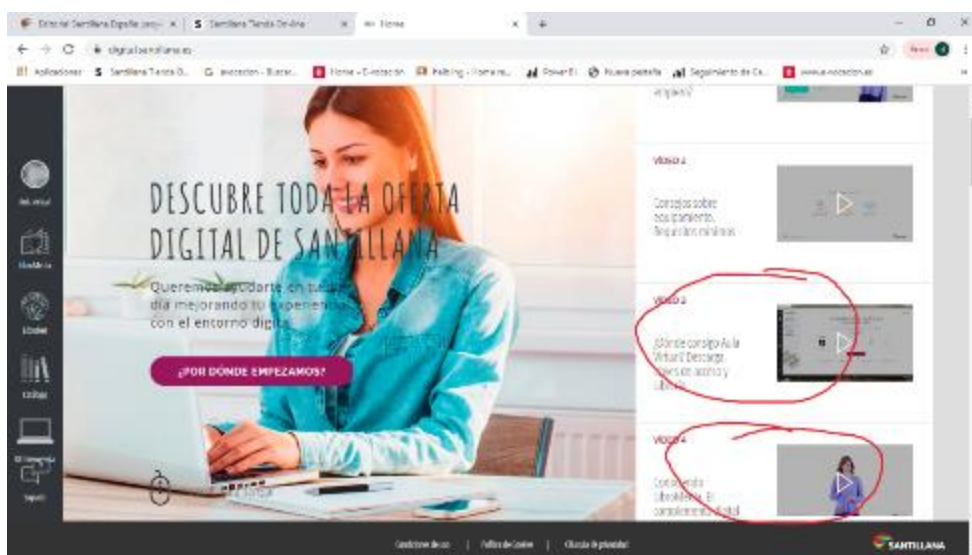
Editorial Santillana España: conju × | S Santillana Tienda On-line × | Home × | +

digital.santillana.es

Aplicaciones | S Santillana Tienda O... | G evocacion - Buscar... | Home - E-vocación | Padlet - Home re... | Power BI | Nueva pestaña | Seguimiento de Ca... | www.e-vocacion.es

DESCUBRE TODA LA OFERTA DIGITAL DE SANTILLANA

Queremos ayudarte en tu día a día mejorando tu experiencia con el entorno digital

¿POR DÓNDE EMPEZAMOS?

VÍDEO 2

Consejos sobre equipamiento. Requisitos mínimos

VÍDEO 3

¿Dónde consigo Aula Virtual? Descarga, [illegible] y libros

VÍDEO 4

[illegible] LibroMedia. El complemento digital

Aula virtual

LibroMedia

Edudesk

Catálogo

Soporte

Condiciones de uso | Política de Cookies | Cláusula de privacidad

SANTILLANA